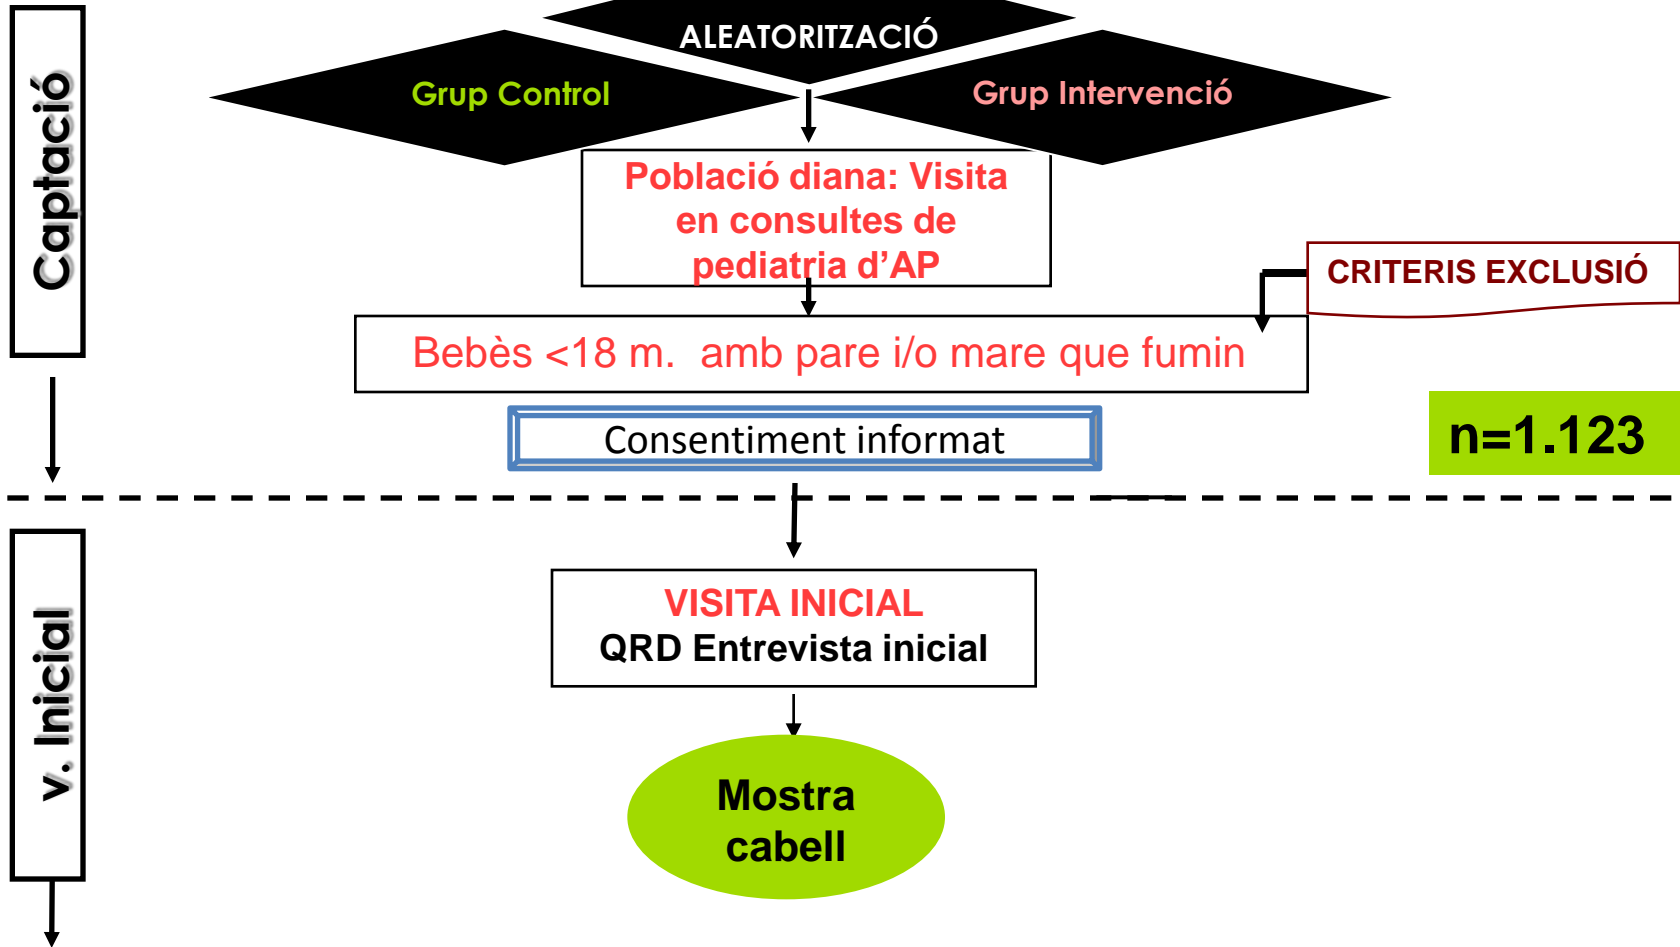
Captació

ALEATORITZACIÓ

Grup Control

Grup Intervenció

Població diana: Visita en consultes de pediatria d'AP

CRITERIS EXCLUSIÓ

Bebès <18 m. amb pare i/o mare que fumin

Consentiment informat

n=1.123

v. Inicial

VISITA INICIAL
QRD Entrevista inicial

Mostra cabell